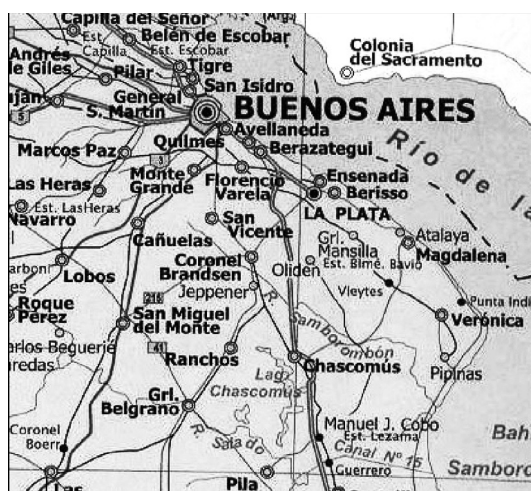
Capilla del Señor
Est. Capilla
Belén de Escobar
Est. Escobar
(Arg)
Andrés
le Giles
Pilar
Tigre
San Isidro
General
S. Martín
ujan
5
Colonia
del Sacramento
BUENOS AIRES
Avellaneda
Quilmes
Berazategui
Río de la
Marcos Paz
3
Monte
Grande
Florencio
Varela
Ensenada
Berisso
LA PLATA
Las Heras
Est. LasHeras
Navarro
San
Vicente
Cañuelas
Gral.
Mansilla
Est. Bme. Bavio
Atalaya
Magdalena
arboni
Lobos
Coronel
Brandsen
Oliden
Jeppener
Vieytes
Punta Indi
Roque
Pérez
215
San Miguel
del Monte
Samborombón
Verónica
arlos Beguerie
redas
41
Ranchos
Chascomús
Pipinas
Lag.
Chascomús
Grl.
Belgrano
Coronel
Boerr
R. Salado
Manuel J. Cobo
Est. Lezama
Canal Nº 15
Guerrero
Bah
Sambor
Pila
Las